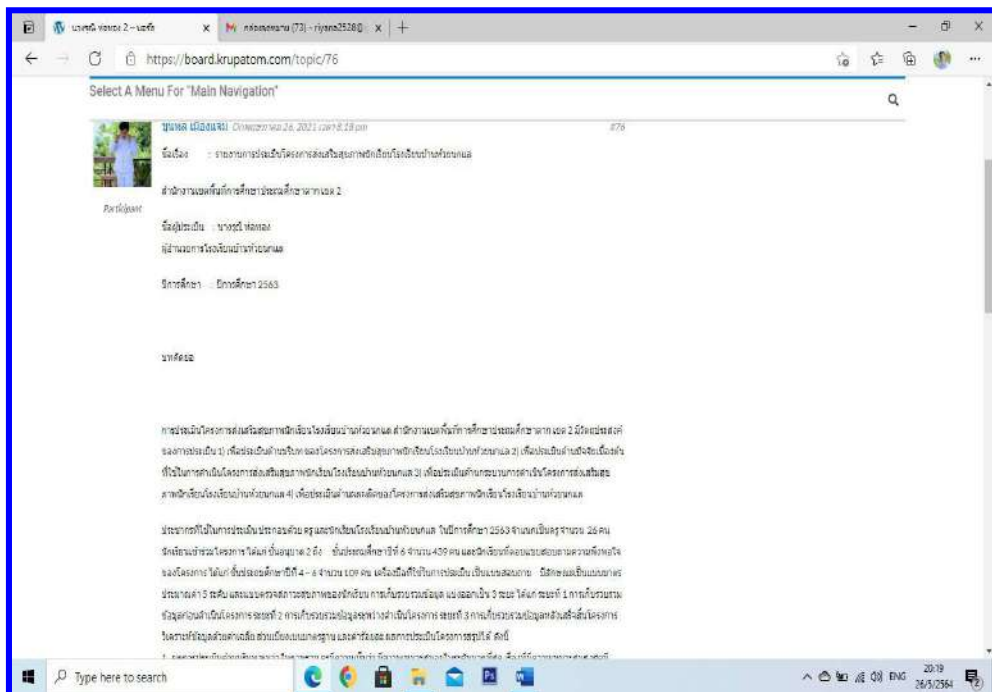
https://board.krupatom.com/topic/76

Select A Menu For "Main Navigation"

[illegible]

Participant

#76

ชื่อเรื่อง : รายงานการประเมินโครงการส่งเสริมสุขภาพนักเรียนโรงเรียนบ้าน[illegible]

สำนักงานเขตพื้นที่การศึกษาประถมศึกษาตาก เขต 2

ชื่อผู้ประเมิน : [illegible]

ผู้อำนวยการโรงเรียนบ้าน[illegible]

ปีการศึกษา : ปีการศึกษา 2563

บทคัดย่อ

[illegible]

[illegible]

Type here to search

ENG 20:19 26/5/2564